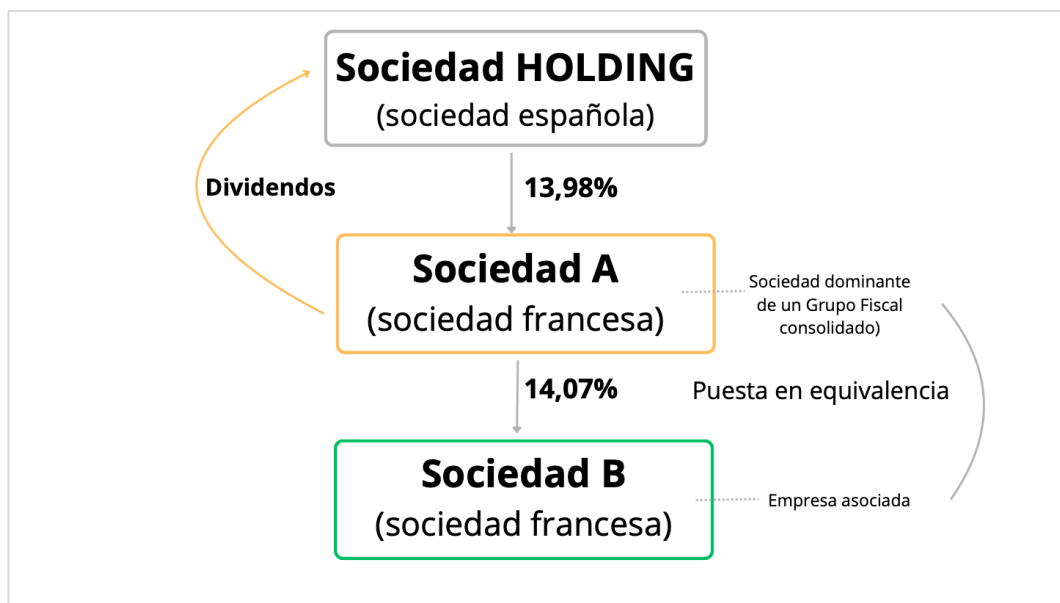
Sociedad HOLDING
(sociedad española)

Dividendos

13,98%

Sociedad A
(sociedad francesa)

Sociedad dominante de un Grupo Fiscal consolidado)

14,07%

Puesta en equivalencia

Sociedad B
(sociedad francesa)

Empresa asociada